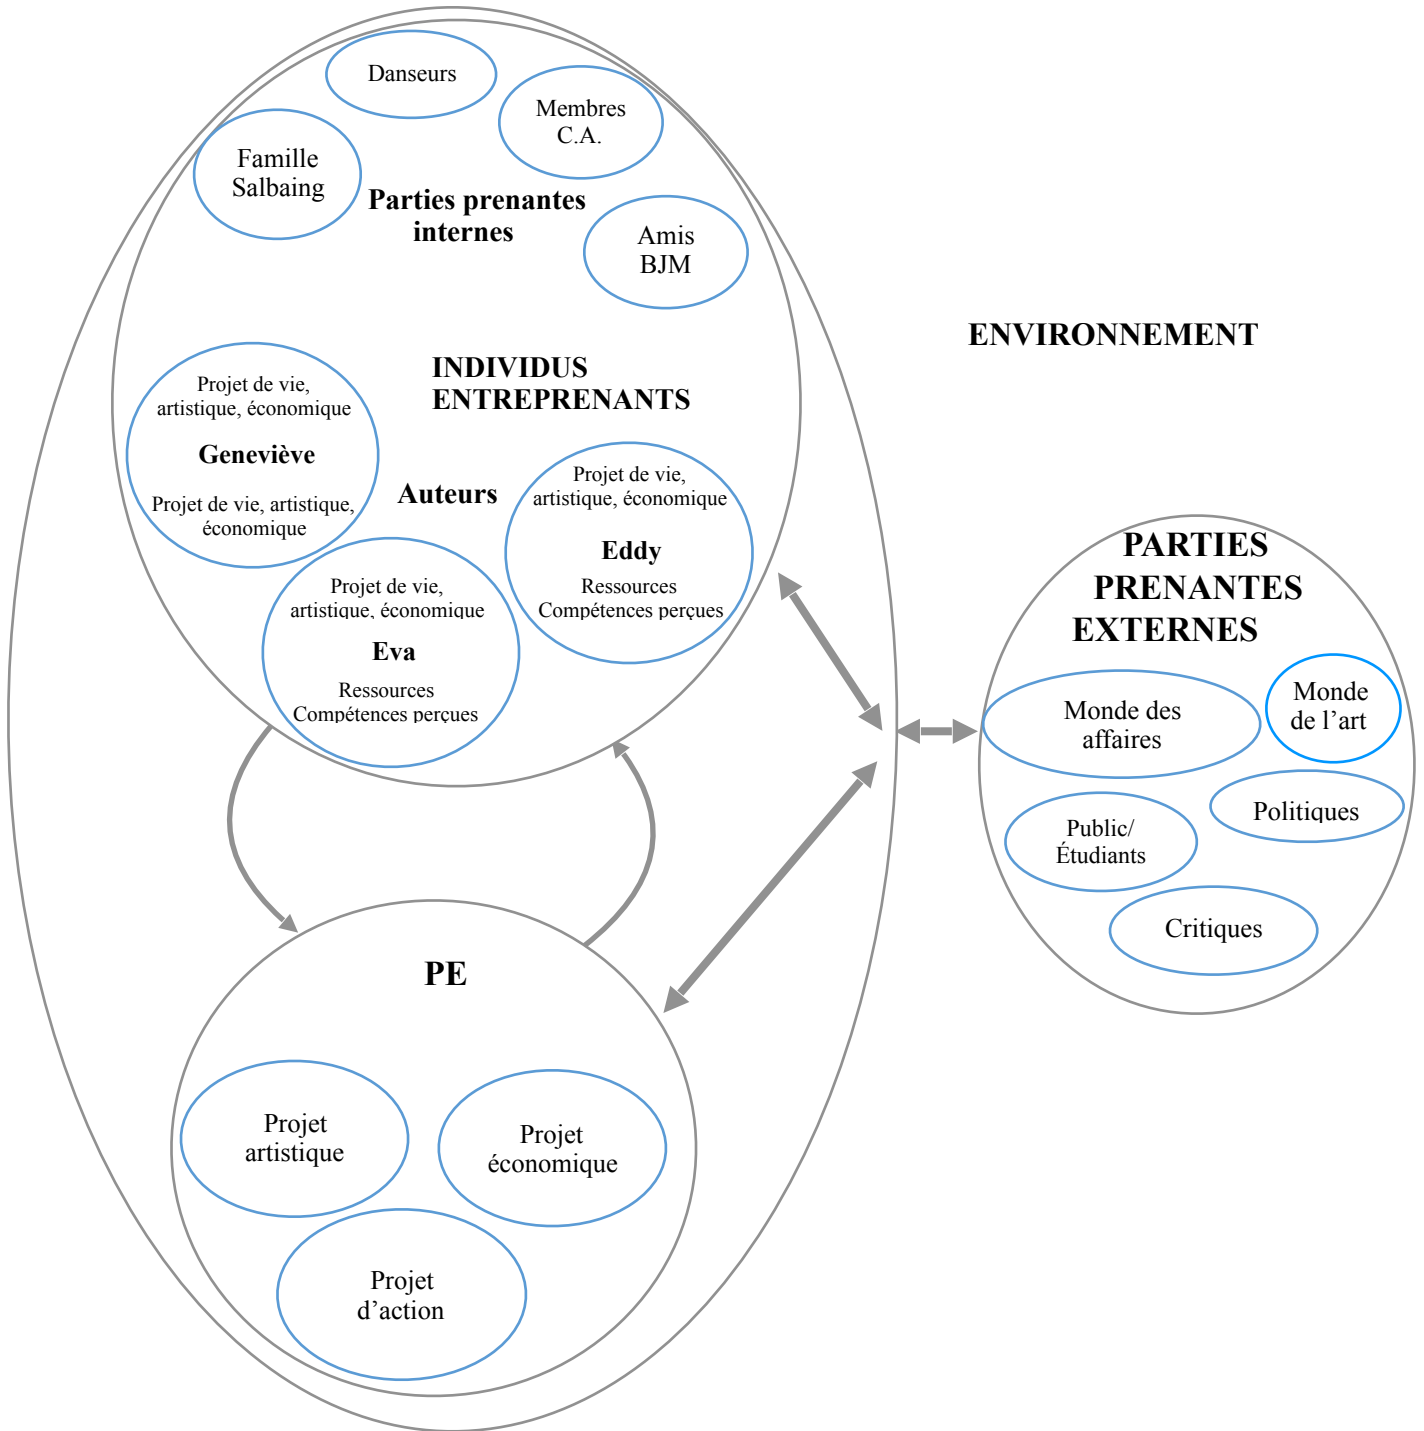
Danseurs

Membres C.A.

Famille Salbaing

Parties prenantes internes

Amis BJM

ENVIRONNEMENT

INDIVIDUS ENTREPRENANTS

Projet de vie, artistique, économique
Geneviève
Projet de vie, artistique, économique

Auteurs

Projet de vie, artistique, économique
Eddy
Ressources
Compétences perçues

Projet de vie, artistique, économique
Eva
Ressources
Compétences perçues

PARTIES PRENANTES EXTERNES

Monde des affaires

Monde de l'art

Politiques

Public/ Étudiants

Critiques

PE

Projet artistique

Projet économique

Projet d'action